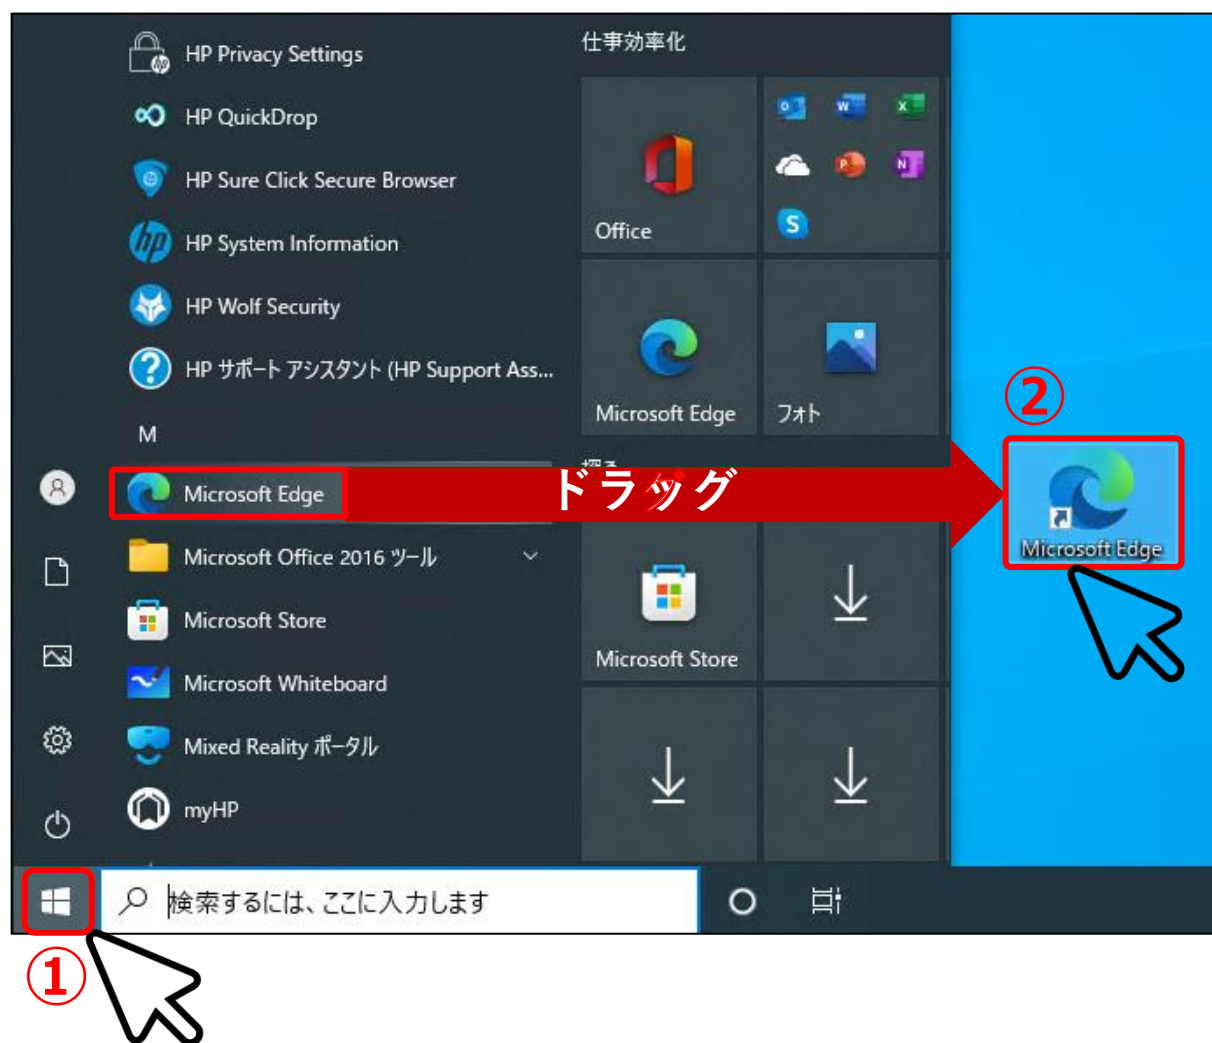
HP Privacy Settings
HP QuickDrop
HP Sure Click Secure Browser
HP System Information
HP Wolf Security
HP サポート アシスタント (HP Support Ass...
M
Microsoft Edge
Microsoft Office 2016 ツール
Microsoft Store
Microsoft Whiteboard
Mixed Reality ポータル
myHP

仕事効率化
Office
Microsoft Edge
フォト
探る
Microsoft Store

ドラッグ

②
Microsoft Edge

検索するには、ここに入力します

①